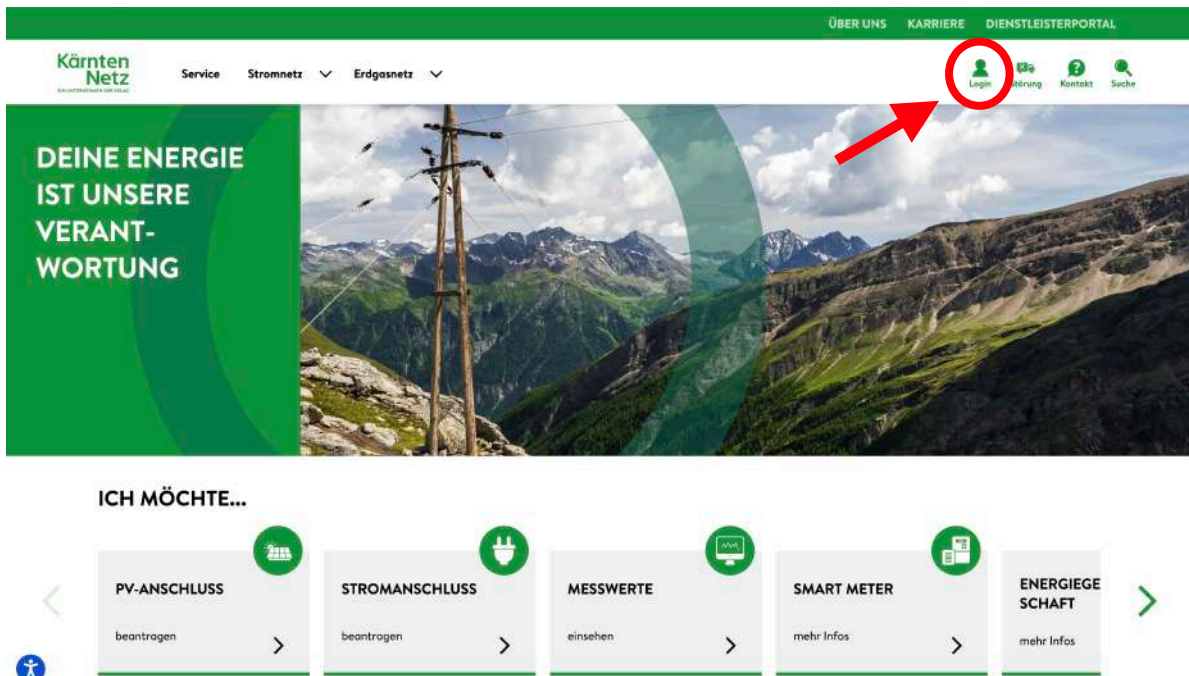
ÜBER UNS KARRIERE DIENSTLEISTERPORTAL

Kärnten Netz
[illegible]

Service Stromnetz Erdgasnetz

Login Störung Kontakt Suche

DEINE ENERGIE IST UNSERE VERANTWORTUNG

ICH MÖCHTE...

PV-ANSCHLUSS
beantragen

STROMANSCHLUSS
beantragen

MESSWERTE
einsehen

SMART METER
mehr Infos

ENERGIEGE SCHAFT
mehr Infos